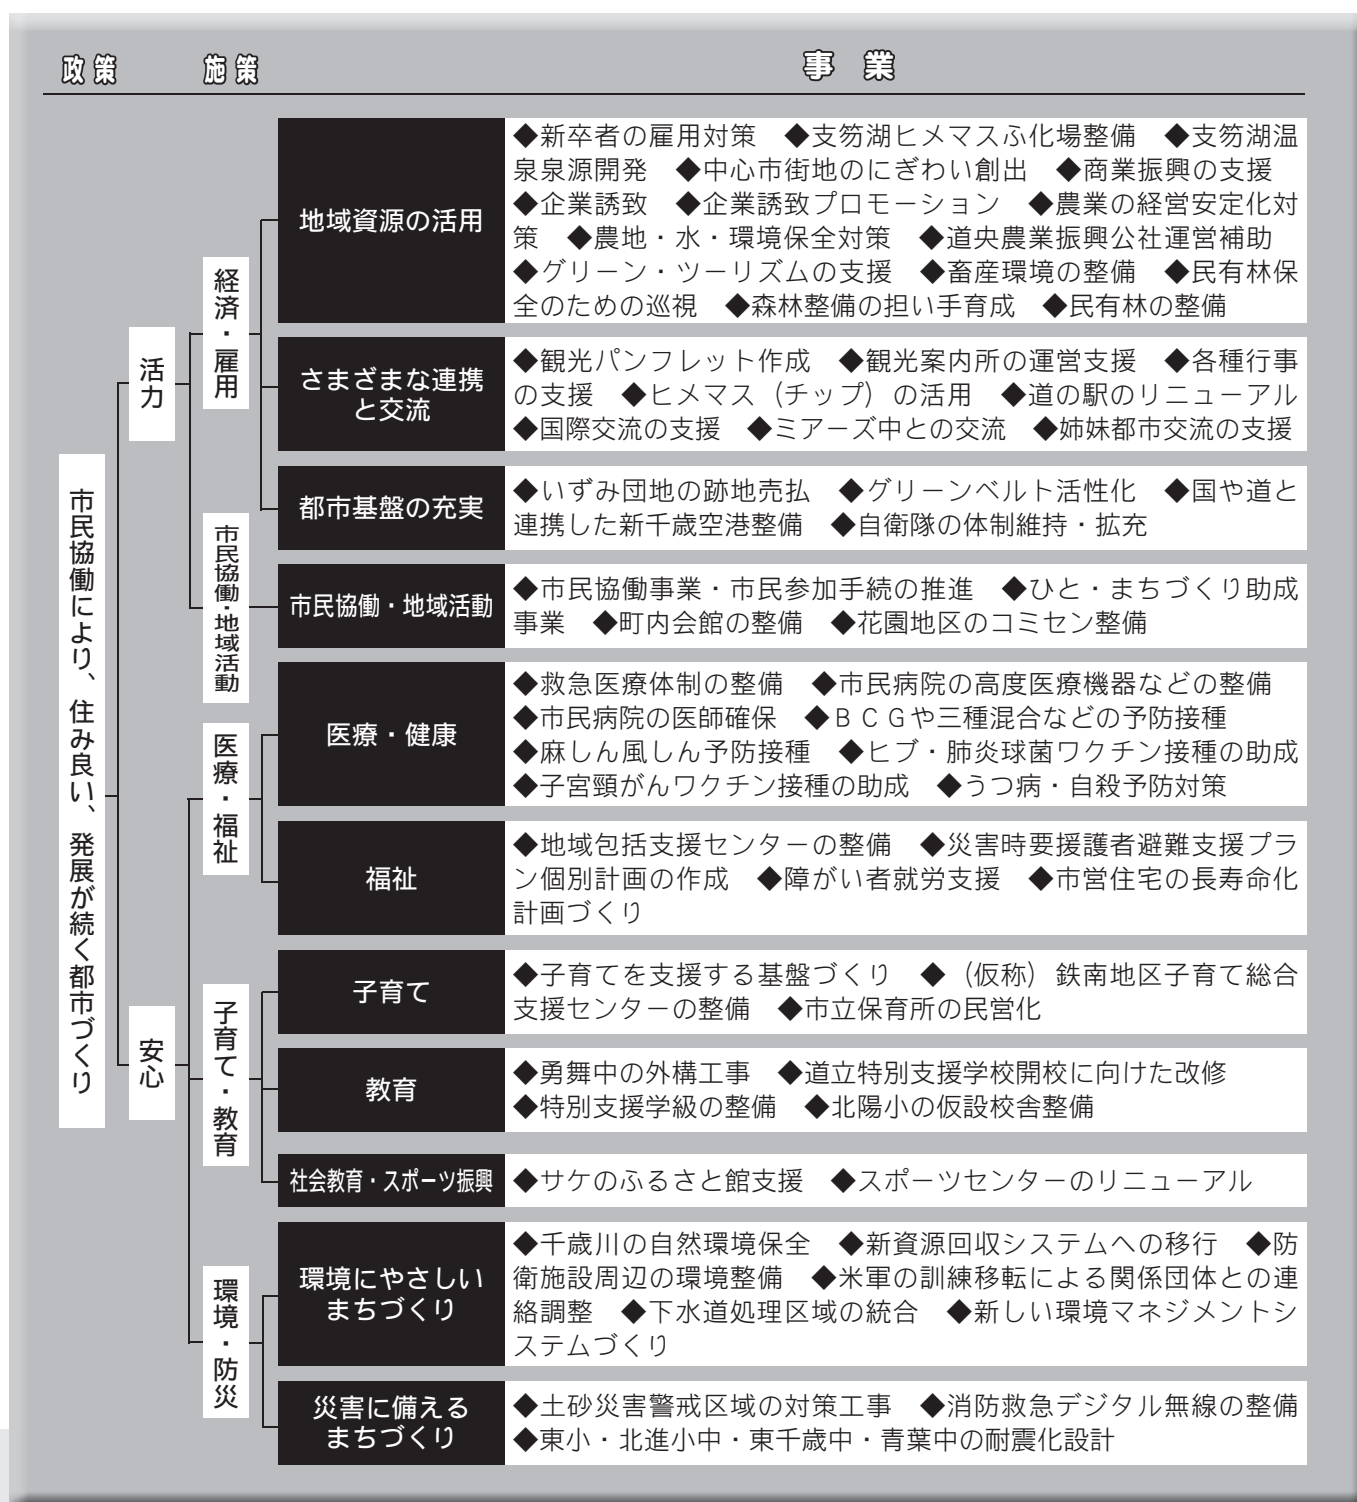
政策　施策　事業

市民協働により、住み良い、発展が続く都市づくり

活力

経済・雇用

地域資源の活用
◆新卒者の雇用対策　◆支笏湖ヒメマスふ化場整備　◆支笏湖温泉泉源開発　◆中心市街地のにぎわい創出　◆商業振興の支援　◆企業誘致　◆企業誘致プロモーション　◆農業の経営安定化対策　◆農地・水・環境保全対策　◆道央農業振興公社運営補助　◆グリーン・ツーリズムの支援　◆畜産環境の整備　◆民有林保全のための巡視　◆森林整備の担い手育成　◆民有林の整備

さまざまな連携と交流
◆観光パンフレット作成　◆観光案内所の運営支援　◆各種行事の支援　◆ヒメマス（チップ）の活用　◆道の駅のリニューアル　◆国際交流の支援　◆ミアーズ中との交流　◆姉妹都市交流の支援

都市基盤の充実
◆いずみ団地の跡地売払　◆グリーンベルト活性化　◆国や道と連携した新千歳空港整備　◆自衛隊の体制維持・拡充

市民協働・地域活動

市民協働・地域活動
◆市民協働事業・市民参加手続の推進　◆ひと・まちづくり助成事業　◆町内会館の整備　◆花園地区のコミセン整備

安心

医療・福祉

医療・健康
◆救急医療体制の整備　◆市民病院の高度医療機器などの整備　◆市民病院の医師確保　◆ＢＣＧや三種混合などの予防接種　◆麻しん風しん予防接種　◆ヒブ・肺炎球菌ワクチン接種の助成　◆子宮頸がんワクチン接種の助成　◆うつ病・自殺予防対策

福祉
◆地域包括支援センターの整備　◆災害時要援護者避難支援プラン個別計画の作成　◆障がい者就労支援　◆市営住宅の長寿命化計画づくり

子育て・教育

子育て
◆子育てを支援する基盤づくり　◆（仮称）鉄南地区子育て総合支援センターの整備　◆市立保育所の民営化

教育
◆勇舞中の外構工事　◆道立特別支援学校開校に向けた改修　◆特別支援学級の整備　◆北陽小の仮設校舎整備

社会教育・スポーツ振興
◆サケのふるさと館支援　◆スポーツセンターのリニューアル

環境・防災

環境にやさしいまちづくり
◆千歳川の自然環境保全　◆新資源回収システムへの移行　◆防衛施設周辺の環境整備　◆米軍の訓練移転による関係団体との連絡調整　◆下水道処理区域の統合　◆新しい環境マネジメントシステムづくり

災害に備えるまちづくり
◆土砂災害警戒区域の対策工事　◆消防救急デジタル無線の整備　◆東小・北進小中・東千歳中・青葉中の耐震化設計